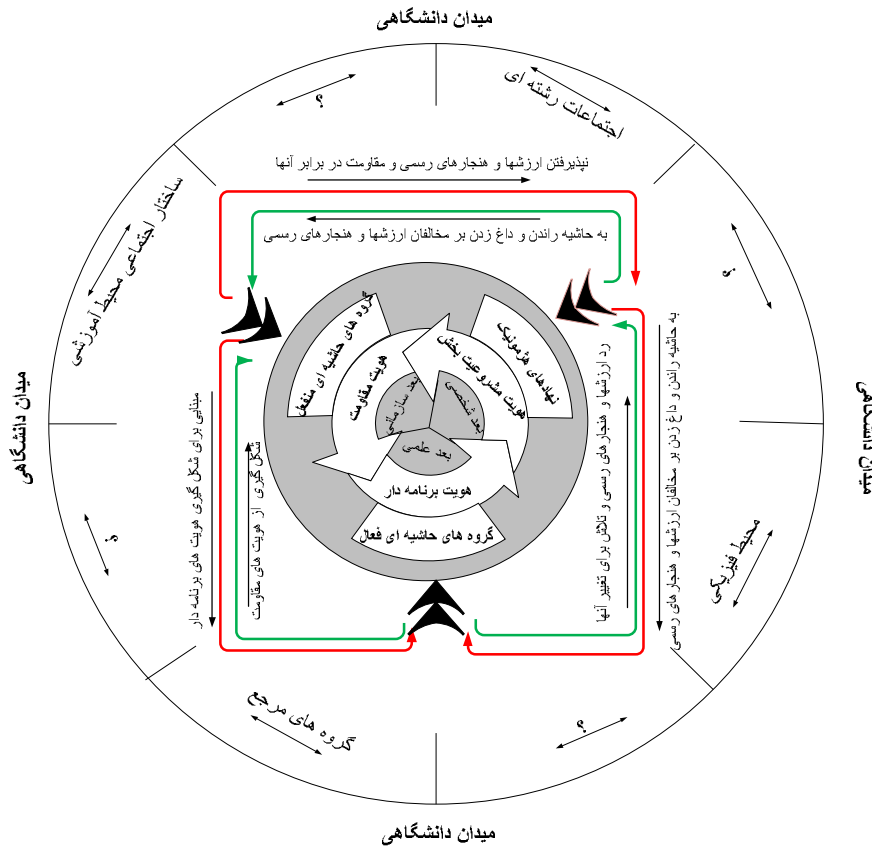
میدان دانشگاهی

اجتماعات رشته ای

؟

ساختار اجتماعی محیط آموزشی

نپذیرفتن ارزشها و هنجارهای رسمی و مقاومت در برابر آنها

به حاشیه راندن و داغ زدن بر مخالفان ارزشها و هنجارهای رسمی

؟

میدان دانشگاهی

میدان دانشگاهی

گروه های حاشیه ای منفعل

نهادهای هژمونیک

هویت مقاومت

هویت مشروعیت بخش

بعد سازمانی

بعد شخصی

بعد علمی

هویت برنامه دار

گروه های حاشیه ای فعال

مبنایی برای شکل گیری هویت های برنامه دار

شکل گیری از هویت های مقاومت

رد ارزشها و هنجارهای رسمی و تلاش برای تغییر آنها

به حاشیه راندن و داغ زدن بر مخالفان ارزشها و هنجارهای رسمی

محیط فیزیکی

؟

؟

گروه های مرجع

؟

میدان دانشگاهی